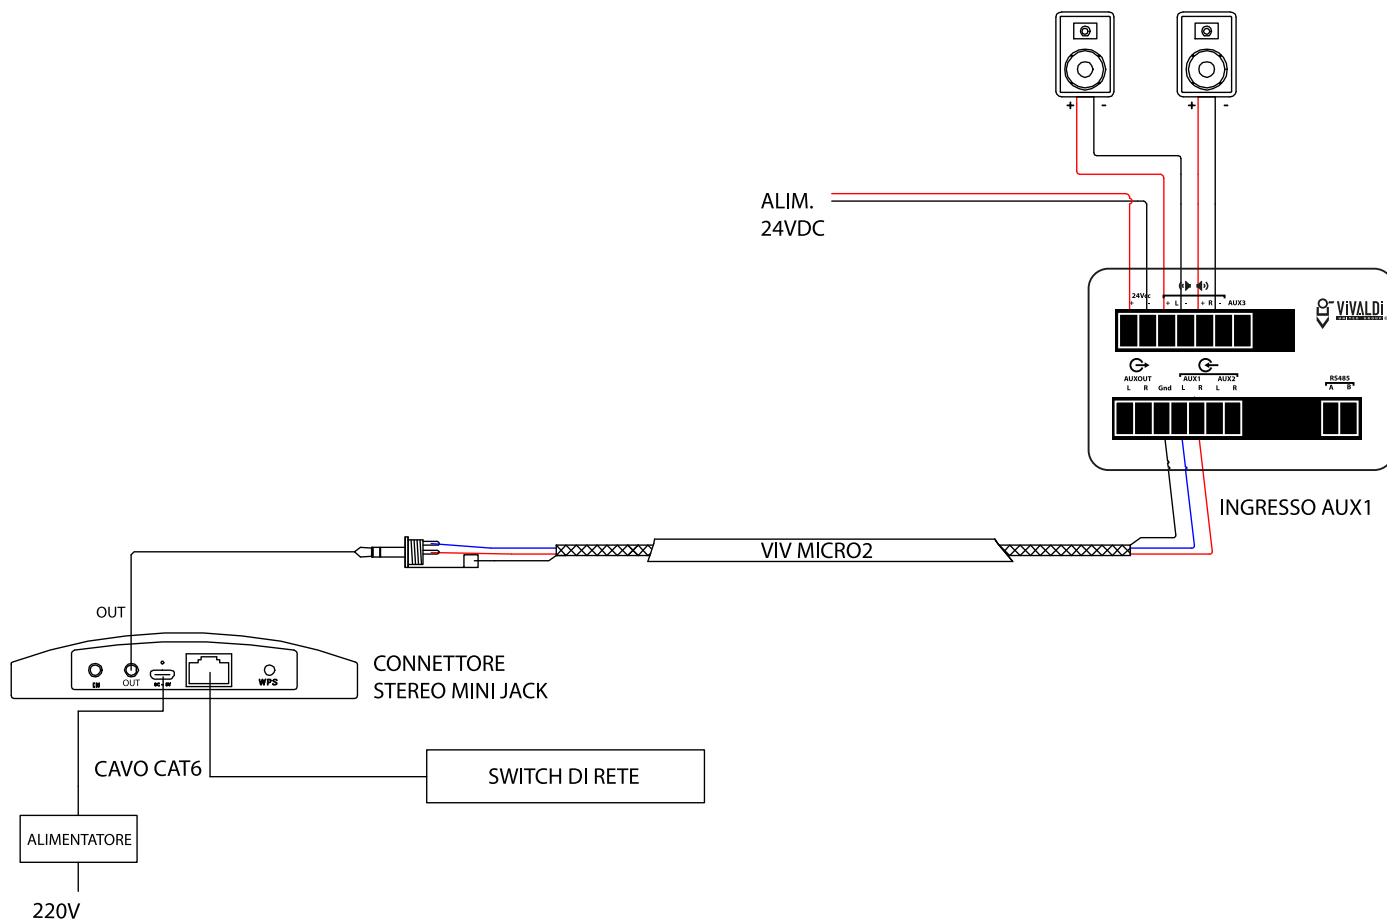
+ -
+ -
ALIM.
24VDC
24Vdc
+ -
+ L -
+ R -
AUX3
ViVALDi
AUXOUT
L R
Gnd
AUX1
L R
AUX2
L R
RS485
A B
INGRESSO AUX1
VIV MICRO2
OUT
EN
OUT
WPS
CONNETTORE
STEREO MINI JACK
CAVO CAT6
SWITCH DI RETE
ALIMENTATORE
220V